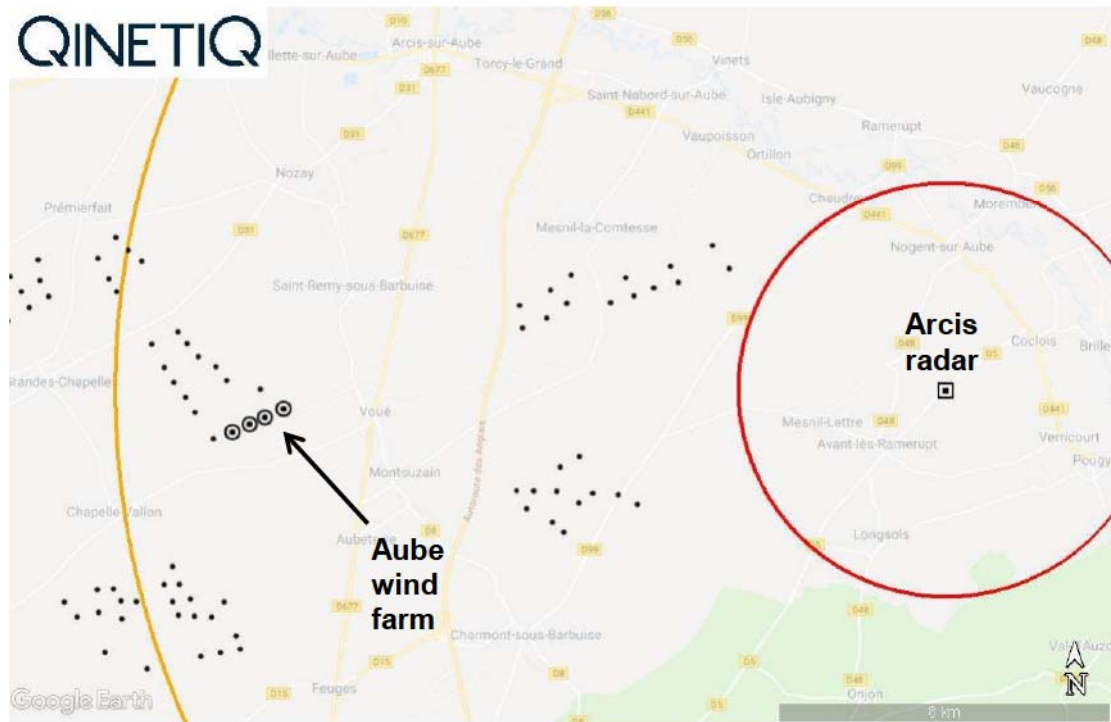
QINETIQ

D15
D56
Arcis-sur-Aube
Allette-sur-Aube
D677
Torcy-le-Grand
Vinets
D48
D31
Saint-Nabord-sur-Aube
Isle-Aubigny
Vaucogne
D441
Ramerupt
D31
Vaupoisson
Ortillon
D46
Nozay
D99
Chaudrey
D56
D441
Morembert
Prémierfait
D31
D677
Mesnil-la-Comtesse
Nogent-sur-Aube
Saint-Remy-sous-Barbuise
D99
Arcis radar
Coclois
Brillecourt
Grandes-Chapelle
D48
D5
Voué
D441
Mesnil-Lettre
D48
Avant-lès-Ramerupt
Verricourt
Pougy
Montsuzain
Autoroute des Anglais
Chapelle-Vallon
D8
Aubeterre
D99
Longsols
D5
Aube wind farm
D677
D46
Charmont-sous-Barbuise
D15
D8
D5
Val-d'Auzon
D46
Feuges
Onjon
Google Earth
D15
D5
8 km
N